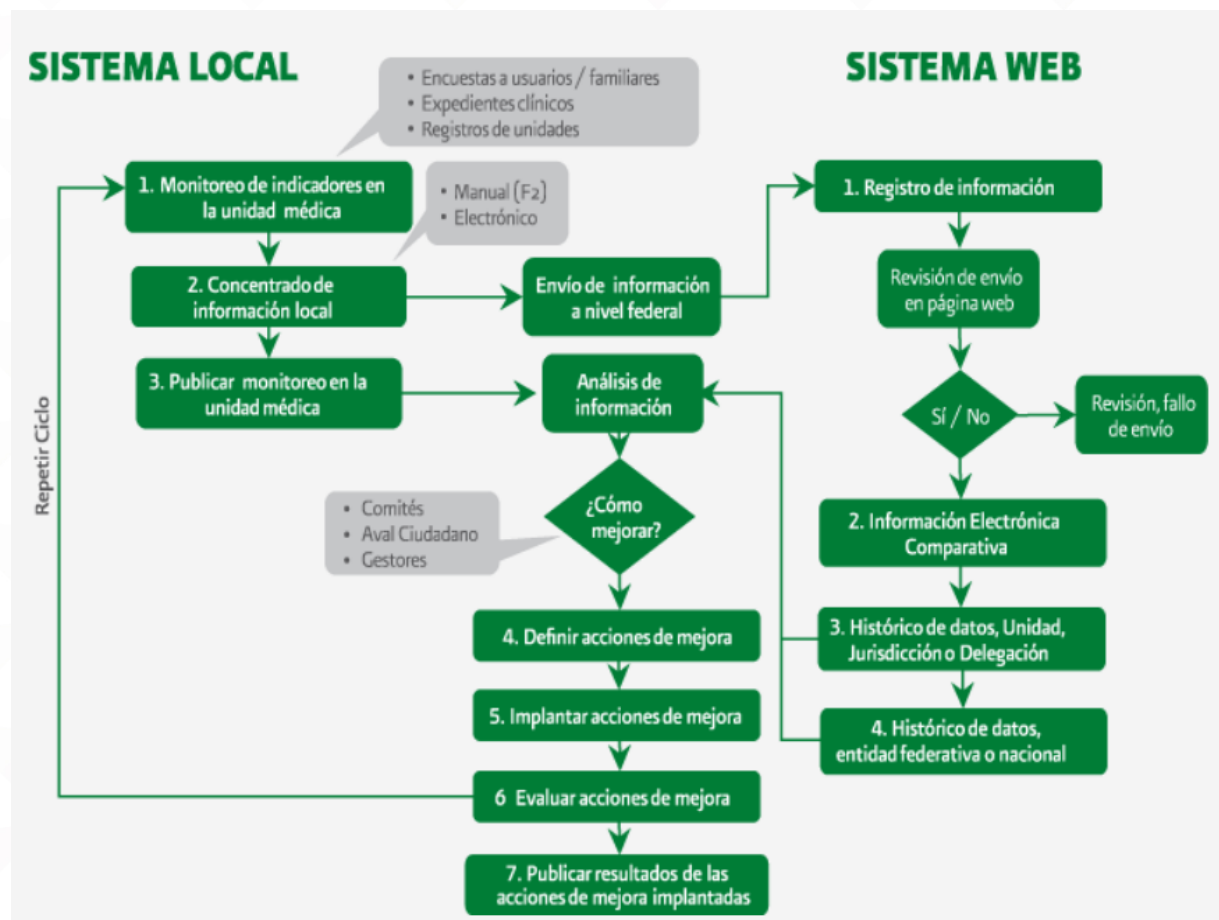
SISTEMA LOCAL

SISTEMA WEB

• Encuestas a usuarios / familiares
• Expedientes clínicos
• Registros de unidades

1. Monitoreo de indicadores en la unidad médica

• Manual (F2)
• Electrónico

2. Concentrado de información local

Envío de información a nivel federal

3. Publicar monitoreo en la unidad médica

Análisis de información

¿Cómo mejorar?

• Comités
• Aval Ciudadano
• Gestores

4. Definir acciones de mejora

5. Implantar acciones de mejora

6 Evaluar acciones de mejora

7. Publicar resultados de las acciones de mejora implantadas

Repetir Ciclo

1. Registro de información

Revisión de envío en página web

Sí / No

Revisión, fallo de envío

2. Información Electrónica Comparativa

3. Histórico de datos, Unidad, Jurisdicción o Delegación

4. Histórico de datos, entidad federativa o nacional